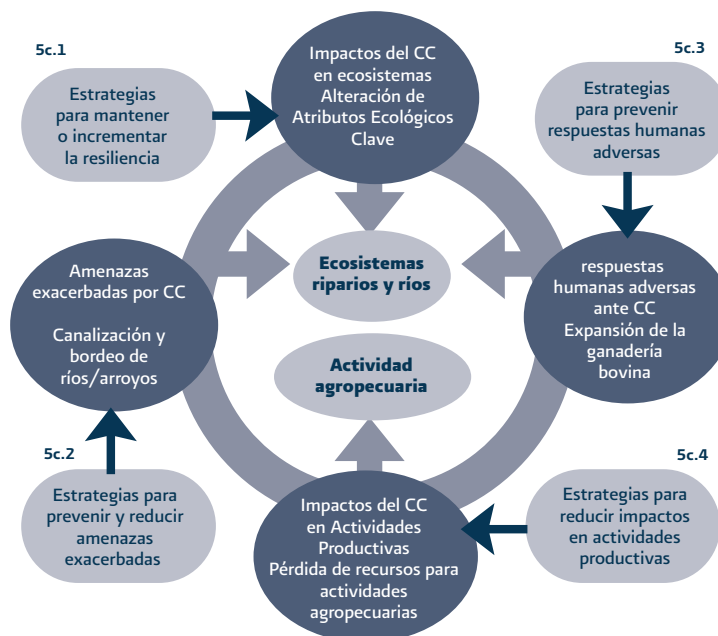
5c.1

Estrategias para mantener o incrementar la resiliencia

Impactos del CC en ecosistemas Alteración de Atributos Ecológicos Clave

5c.3

Estrategias para prevenir respuestas humanas adversas

Amenazas exacerbadas por CC

Canalización y bordeo de ríos/arroyos

Ecosistemas riparios y ríos

Actividad agropecuaria

respuestas humanas adversas ante CC Expansión de la ganadería bovina

5c.2

Estrategias para prevenir y reducir amenazas exacerbadas

Impactos del CC en Actividades Productivas Pérdida de recursos para actividades agropecuarias

5c.4

Estrategias para reducir impactos en actividades productivas